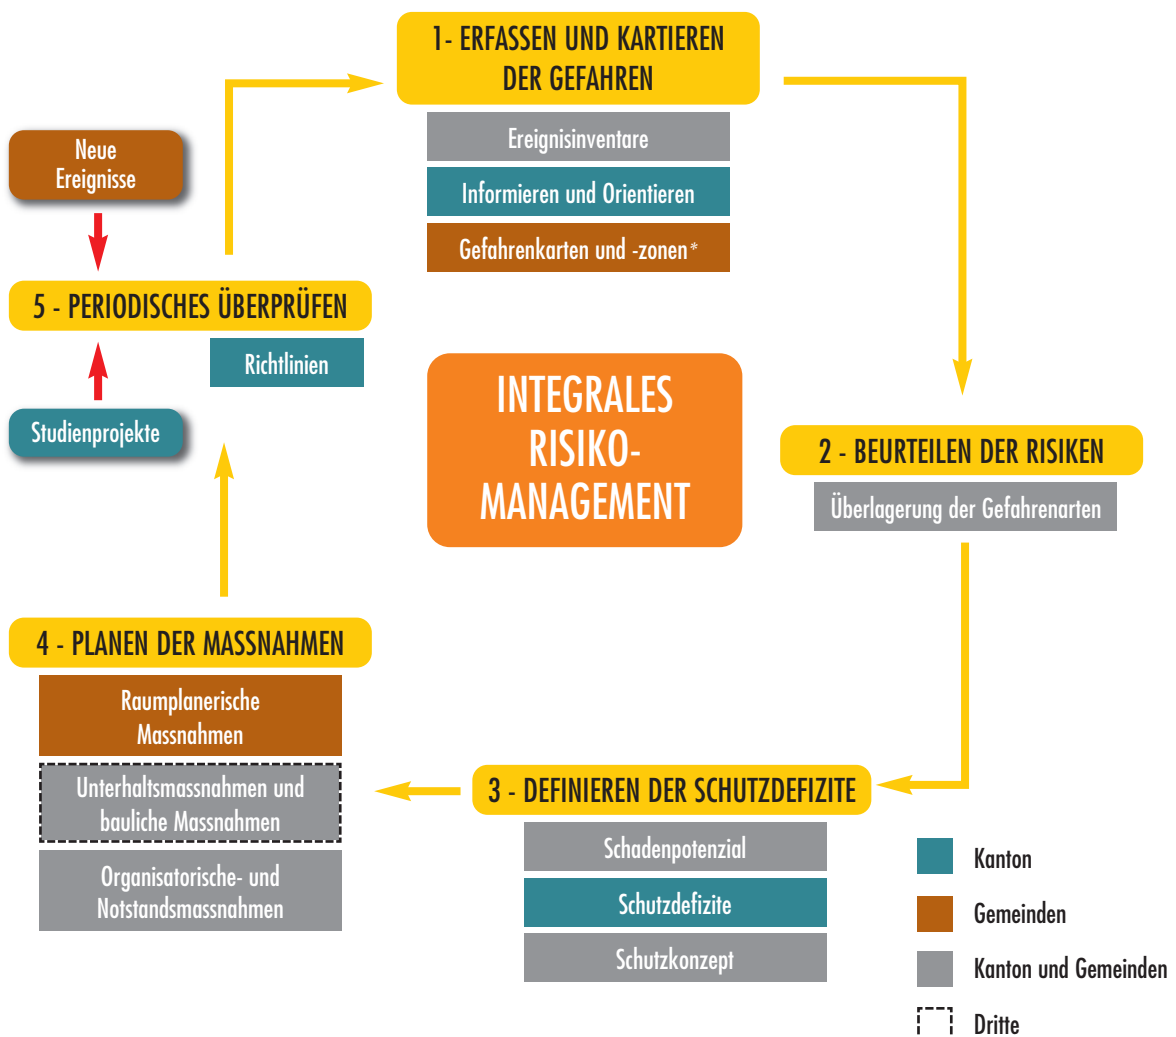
1- ERFASSEN UND KARTIEREN DER GEFAHREN

Ereignisinventare

Informieren und Orientieren

Gefahrenkarten und -zonen*

Neue Ereignisse

5 - PERIODISCHES ÜBERPRÜFEN

Richtlinien

Studienprojekte

INTEGRALES RISIKO-MANAGEMENT

2 - BEURTEILEN DER RISIKEN

Überlagerung der Gefahrenarten

4 - PLANEN DER MASSNAHMEN

Raumplanerische Massnahmen

Unterhaltsmassnahmen und bauliche Massnahmen

Organisatorische- und Notstandsmassnahmen

3 - DEFINIEREN DER SCHUTZDEFIZITE

Schadenpotenzial

Schutzdefizite

Schutzkonzept

Kanton

Gemeinden

Kanton und Gemeinden

Dritte